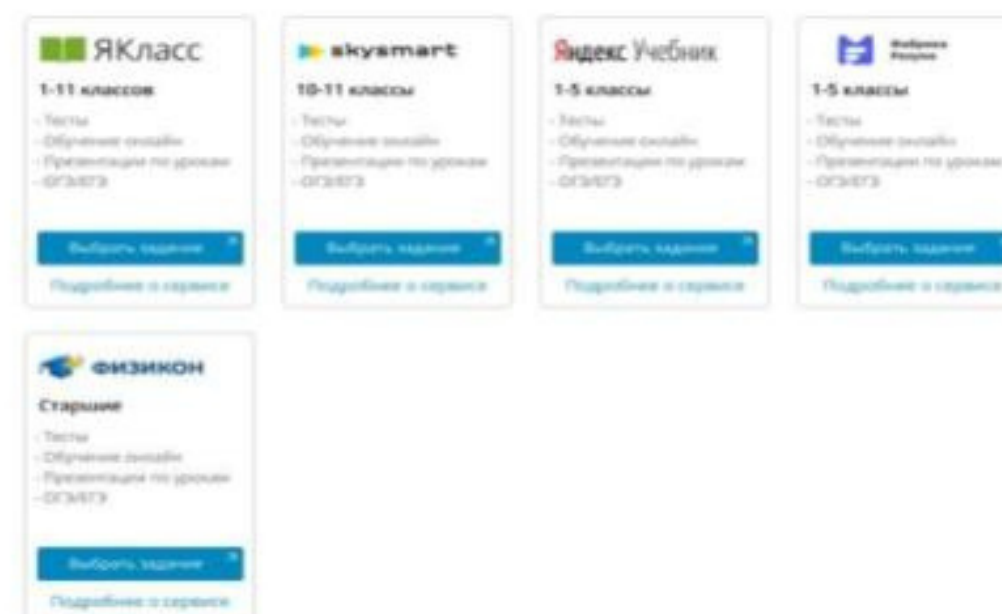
ЯКласс
1-11 классов
- Тесты
- Обучение онлайн
- Презентации по урокам
- ОГЭ/ЕГЭ
Выбрать задание
Подробнее о сервисе

skysmart
10-11 классы
- Тесты
- Обучение онлайн
- Презентации по урокам
- ОГЭ/ЕГЭ
Выбрать задание
Подробнее о сервисе

Яндекс Учебник
1-5 классы
- Тесты
- Обучение онлайн
- Презентации по урокам
- ОГЭ/ЕГЭ
Выбрать задание
Подробнее о сервисе

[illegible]
1-5 классы
- Тесты
- Обучение онлайн
- Презентации по урокам
- ОГЭ/ЕГЭ
Выбрать задание
Подробнее о сервисе

физикон
Старшие
- Тесты
- Обучение онлайн
- Презентации по урокам
- ОГЭ/ЕГЭ
Выбрать задание
Подробнее о сервисе